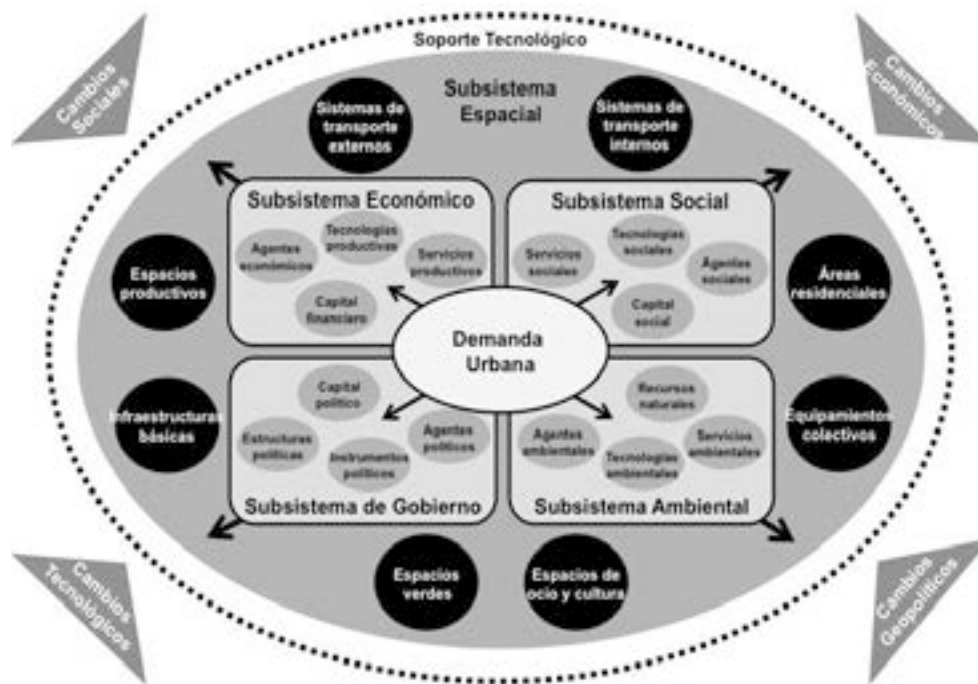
Soporte Tecnológico

Cambios Sociales

Cambios Económicos

Subsistema Espacial

Sistemas de transporte externos

Sistemas de transporte internos

Subsistema Económico

Agentes económicos

Tecnologías productivas

Servicios productivos

Capital financiero

Subsistema Social

Servicios sociales

Tecnologías sociales

Agentes sociales

Capital social

Espacios productivos

Áreas residenciales

Demanda Urbana

Infraestructuras básicas

Capital político

Estructuras políticas

Instrumentos políticos

Agentes políticos

Subsistema de Gobierno

Recursos naturales

Agentes ambientales

Tecnologías ambientales

Servicios ambientales

Subsistema Ambiental

Equipamientos colectivos

Espacios verdes

Espacios de ocio y cultura

Cambios Tecnológicos

Cambios Geopolíticos